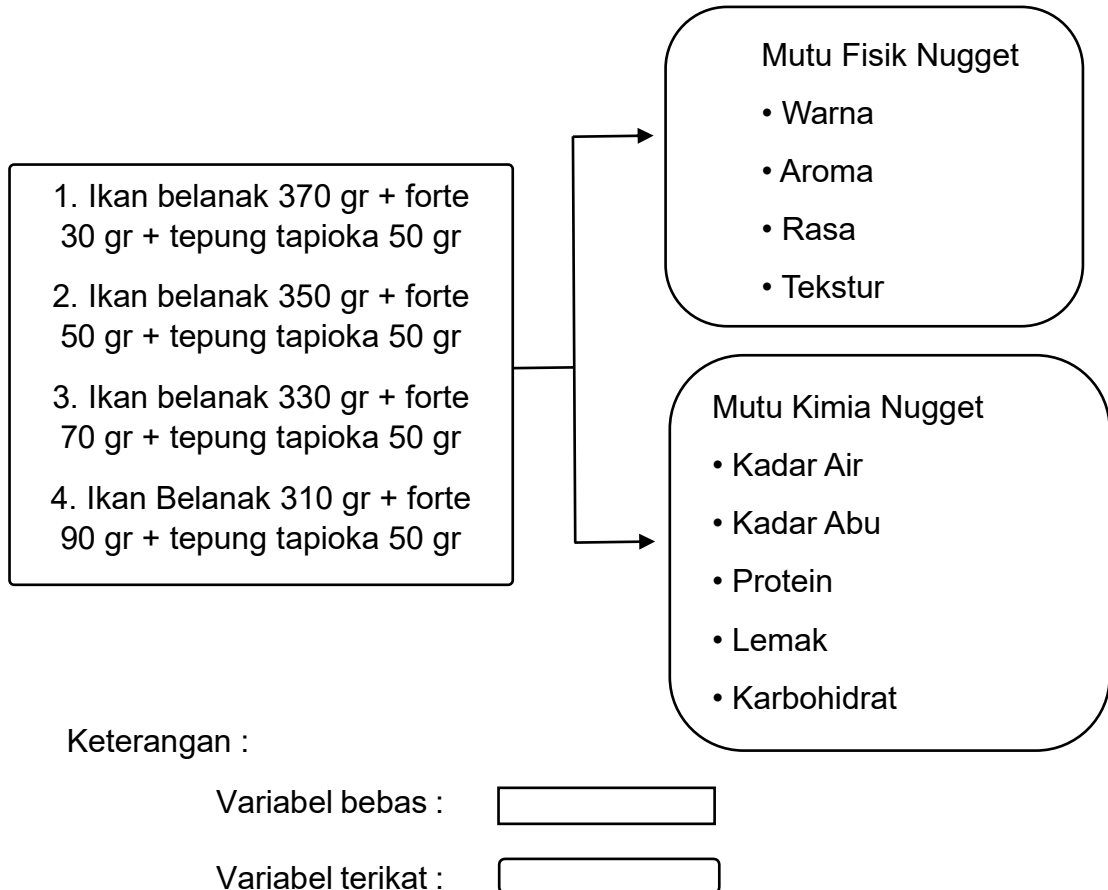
1. Ikan belanak 370 gr + forte 30 gr + tepung tapioka 50 gr

2. Ikan belanak 350 gr + forte 50 gr + tepung tapioka 50 gr

3. Ikan belanak 330 gr + forte 70 gr + tepung tapioka 50 gr

4. Ikan Belanak 310 gr + forte 90 gr + tepung tapioka 50 gr

Mutu Fisik Nugget
• Warna
• Aroma
• Rasa
• Tekstur

Mutu Kimia Nugget
• Kadar Air
• Kadar Abu
• Protein
• Lemak
• Karbohidrat

Keterangan :

Variabel bebas :

Variabel terikat :